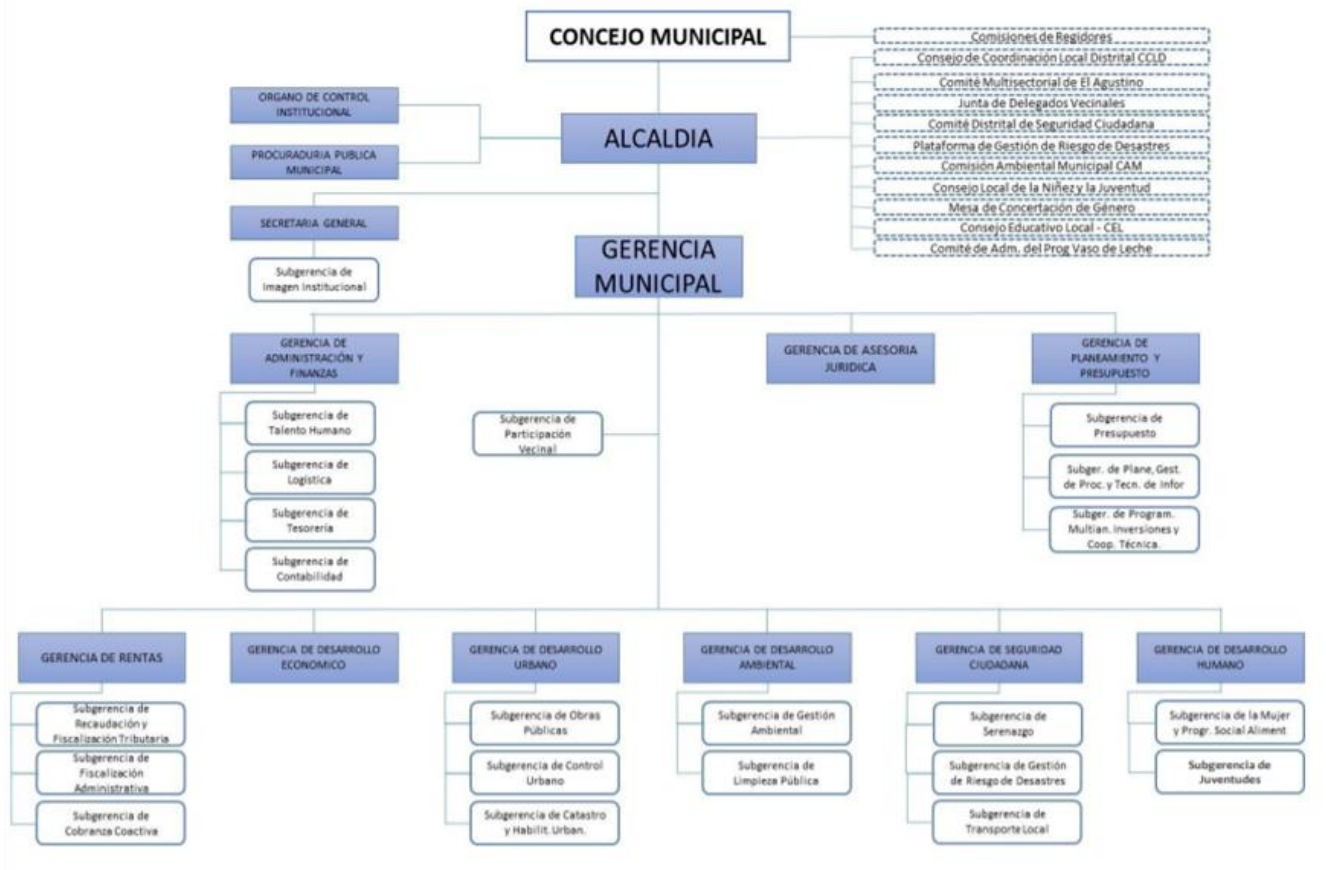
CONCEJO MUNICIPAL

Comisiones de Regidores
Consejo de Coordinación Local Distrital CCLD
Comité Multisectorial de El Agustino
Junta de Delegados Vecinales
Comité Distrital de Seguridad Ciudadana
Plataforma de Gestión de Riesgo de Desastres
Comisión Ambiental Municipal CAM
Consejo Local de la Niñez y la Juventud
Mesa de Concertación de Género
Consejo Educativo Local - CEL
Comité de Adm. del Prog Vaso de Leche

ORGANO DE CONTROL INSTITUCIONAL
PROCURADURIA PUBLICA MUNICIPAL

ALCALDIA

SECRETARIA GENERAL
Subgerencia de Imagen Institucional

GERENCIA MUNICIPAL

GERENCIA DE ADMINISTRACIÓN Y FINANZAS
Subgerencia de Talento Humano
Subgerencia de Logística
Subgerencia de Tesorería
Subgerencia de Contabilidad

Subgerencia de Participación Vecinal

GERENCIA DE ASESORIA JURIDICA

GERENCIA DE PLANEAMIENTO Y PRESUPUESTO
Subgerencia de Presupuesto
Subger. de Plane, Gest. de Proc. y Tecn. de Infor
Subger. de Program. Multian. Inversiones y Coop. Técnica.

GERENCIA DE RENTAS
Subgerencia de Recaudación y Fiscalización Tributaria
Subgerencia de Fiscalización Administrativa
Subgerencia de Cobranza Coactiva

GERENCIA DE DESARROLLO ECONOMICO

GERENCIA DE DESARROLLO URBANO
Subgerencia de Obras Públicas
Subgerencia de Control Urbano
Subgerencia de Catastro y Habilit. Urban.

GERENCIA DE DESARROLLO AMBIENTAL
Subgerencia de Gestión Ambiental
Subgerencia de Limpieza Pública

GERENCIA DE SEGURIDAD CIUDADANA
Subgerencia de Serenazgo
Subgerencia de Gestión de Riesgo de Desastres
Subgerencia de Transporte Local

GERENCIA DE DESARROLLO HUMANO
Subgerencia de la Mujer y Progr. Social Aliment
Subgerencia de Juventudes